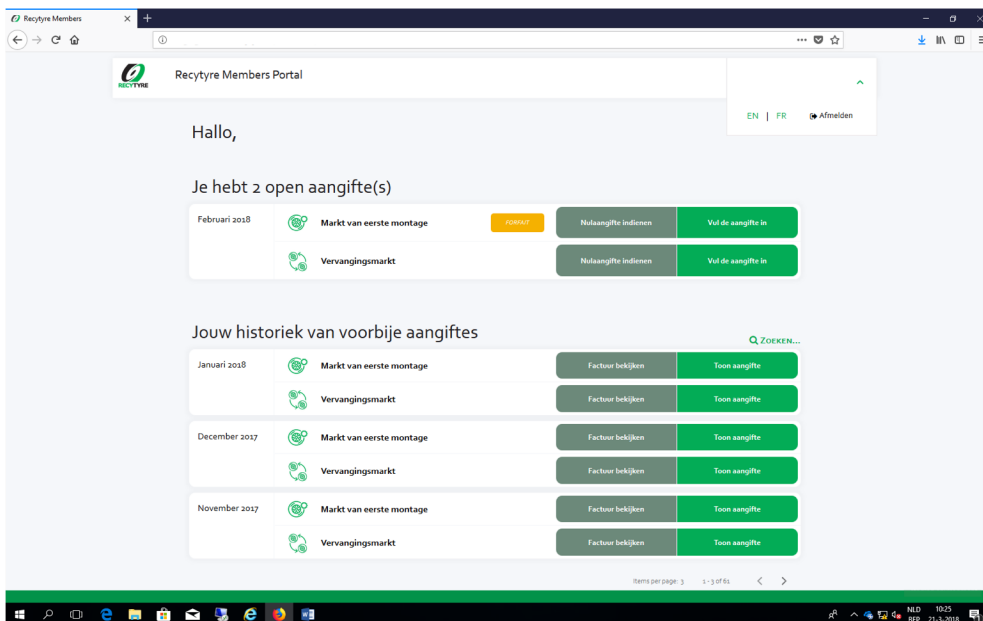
Recytyre Members

RECYTYRE

Recytyre Members Portal

EN | FR

Afmelden

Hallo,

Je hebt 2 open aangifte(s)

| Februari 2018 | Markt van eerste montage | FORFAIT | Nulaangifte indienen | Vul de aangifte in |
|---|---|---|---|---|
| | Vervangingsmarkt | | Nulaangifte indienen | Vul de aangifte in |

Jouw historiek van voorbije aangiftes

ZOEKEN...

| Januari 2018 | Markt van eerste montage | Factuur bekijken | Toon aangifte |
|---|---|---|---|
| | Vervangingsmarkt | Factuur bekijken | Toon aangifte |
| December 2017 | Markt van eerste montage | Factuur bekijken | Toon aangifte |
| | Vervangingsmarkt | Factuur bekijken | Toon aangifte |
| November 2017 | Markt van eerste montage | Factuur bekijken | Toon aangifte |
| | Vervangingsmarkt | Factuur bekijken | Toon aangifte |

Items per page: 3   1 - 3 of 61

NLD BEF 10:25 21-3-2018